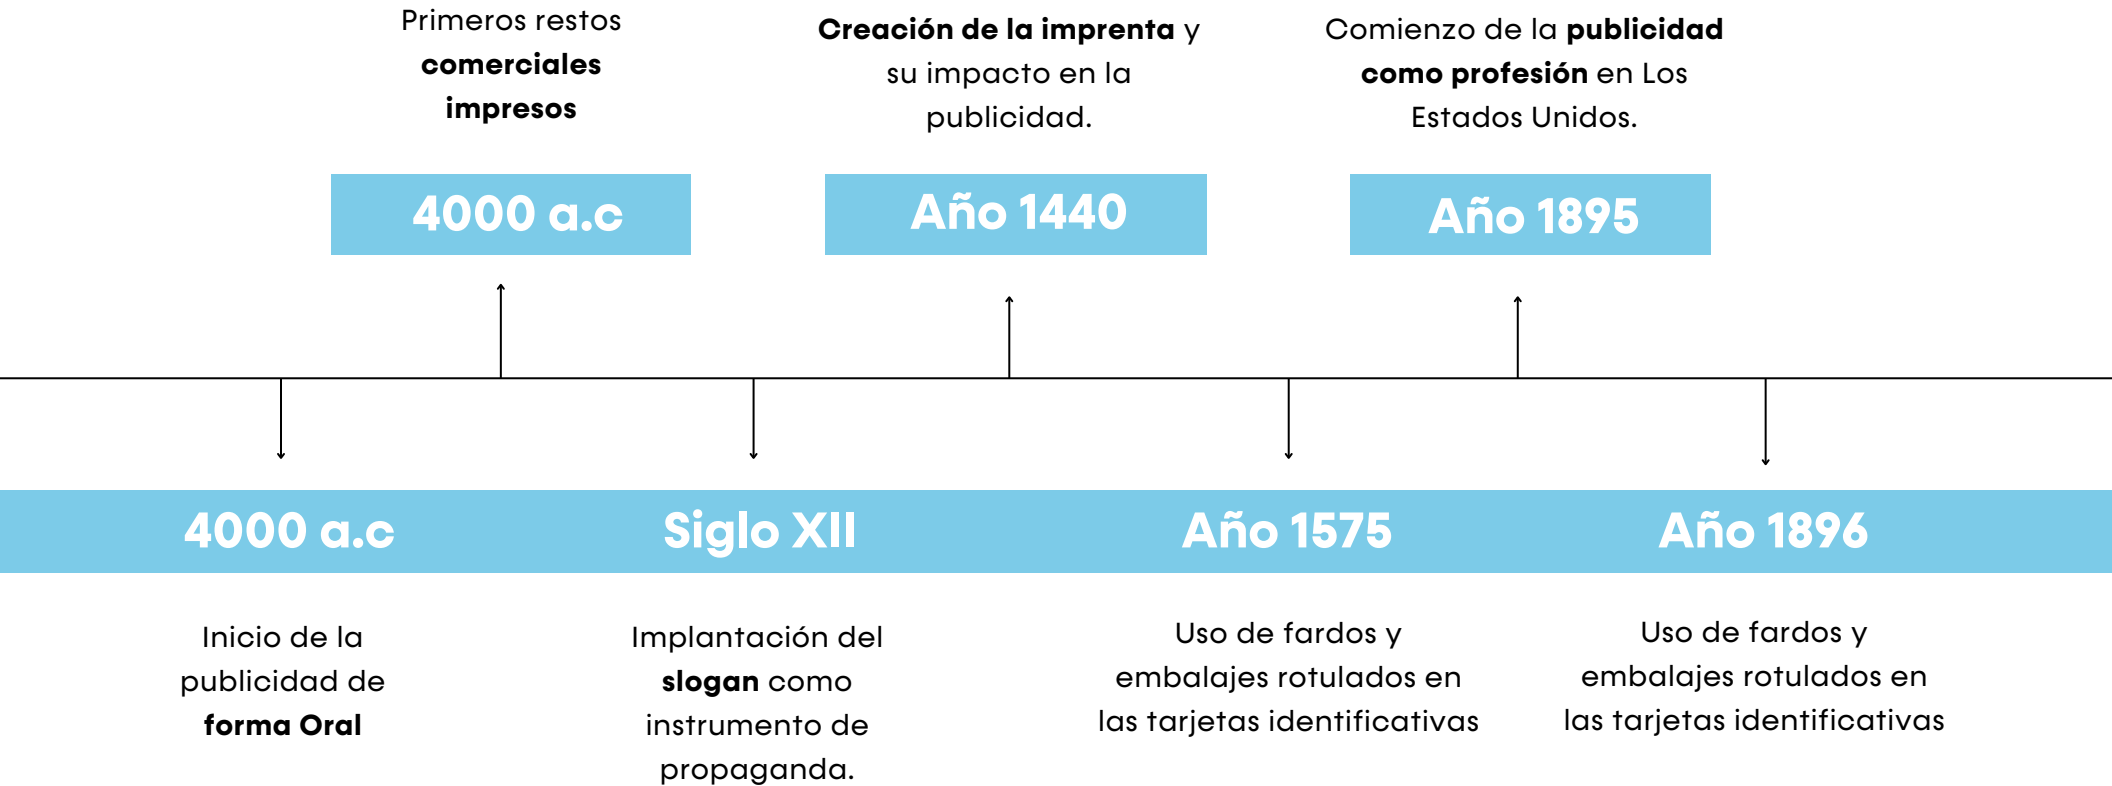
Primeros restos **comerciales impresos**

4000 a.c

**Creación de la imprenta** y su impacto en la publicidad.

Año 1440

Comienzo de la **publicidad como profesión** en Los Estados Unidos.

Año 1895

4000 a.c

Inicio de la publicidad de **forma Oral**

Siglo XII

Implantación del **slogan** como instrumento de propaganda.

Año 1575

Uso de fardos y embalajes rotulados en las tarjetas identificativas

Año 1896

Uso de fardos y embalajes rotulados en las tarjetas identificativas